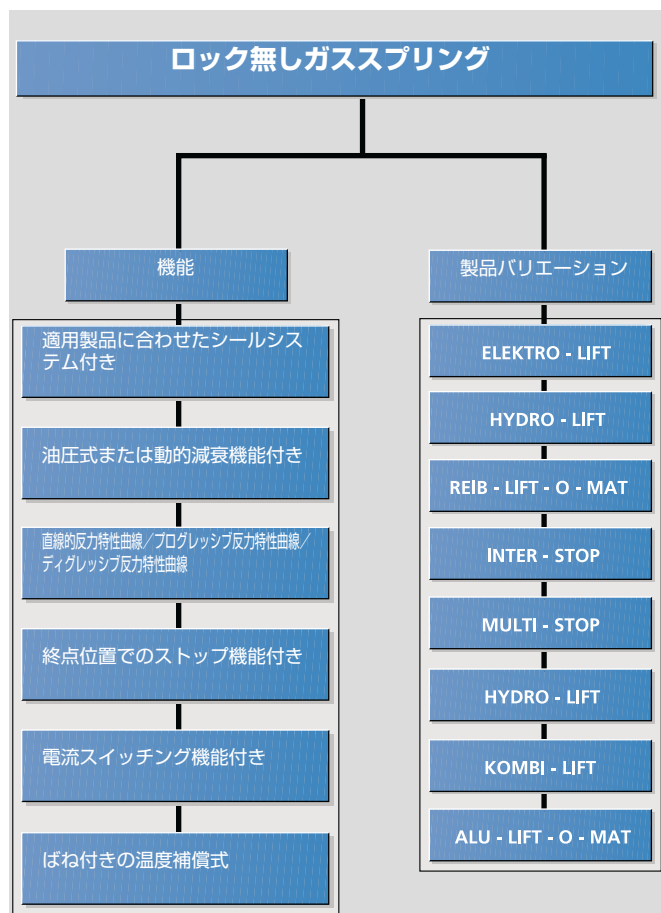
ロック無しガススプリング

機能

製品バリエーション

適用製品に合わせたシールシステム付き

油圧式または動的減衰機能付き

直線的反力特性曲線／プログレッシブ反力特性曲線／ディグレッシブ反力特性曲線

終点位置でのストップ機能付き

電流スイッチング機能付き

ばね付きの温度補償式

ELEKTRO - LIFT

HYDRO - LIFT

REIB - LIFT - O - MAT

INTER - STOP

MULTI - STOP

HYDRO - LIFT

KOMBI - LIFT

ALU - LIFT - O - MAT